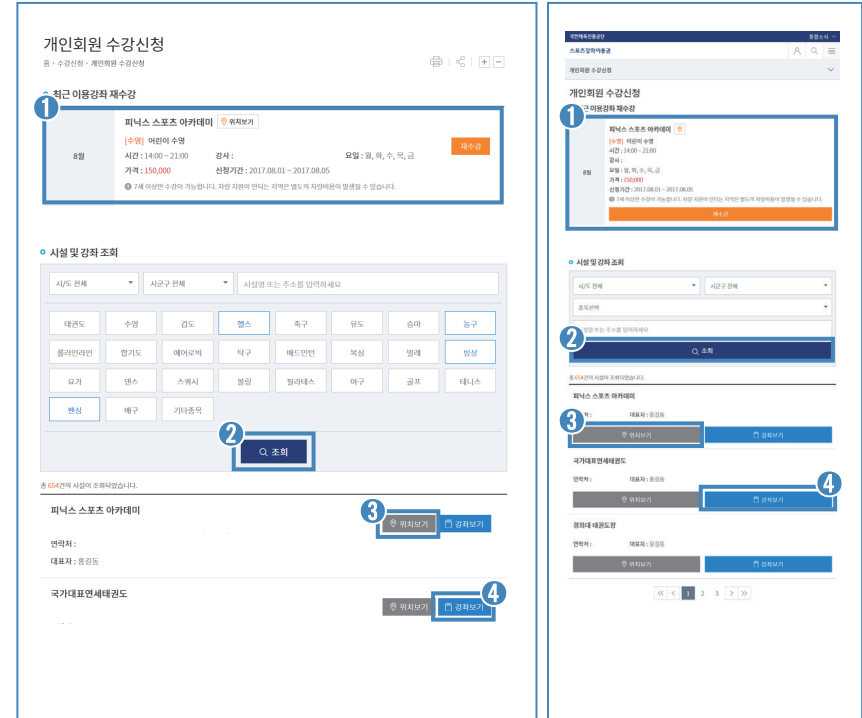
개인회원 수강신청

홈 › 수강신청 › 개인회원 수강신청

1

최근 이용강좌 재수강

피닉스 스포츠 아카데미 위치보기

8월

[수영] 어린이 수영

시간 : 14:00 ~ 21:00 강사 : 요일 : 월, 화, 수, 목, 금

가격 : 150,000 신청기간 : 2017.08.01 ~ 2017.08.05

재수강

7세 이상만 수강이 가능합니다. 차량 지원이 안되는 지역은 별도의 차량비용이 발생될 수 있습니다.

시설 및 강좌 조회

시/도 전체 시군구 전체 시설명 또는 주소를 입력하세요

| 태권도 | 수영 | 검도 | 헬스 | 축구 | 유도 | 승마 | 농구 |
|---|---|---|---|---|---|---|---|
| 롤러인라인 | 합기도 | 에어로빅 | 탁구 | 배드민턴 | 복싱 | 발레 | 빙상 |
| 요가 | 댄스 | 스쿼시 | 볼링 | 필라테스 | 야구 | 골프 | 테니스 |
| 펜싱 | 배구 | 기타종목 | | | | | |

2

조회

총 654건의 시설이 조회되었습니다.

피닉스 스포츠 아카데미

3

위치보기 강좌보기

연락처 :

대표자 : 홍길동

국가대표연세태권도

위치보기 강좌보기

4

국민체육진흥공단 통합소식

스포츠강좌이용권

개인회원 수강신청

개인회원 수강신청

1

최근 이용강좌 재수강

피닉스 스포츠 아카데미

8월

[수영] 어린이 수영

시간 : 14:00 ~ 21:00

강사 :

요일 : 월, 화, 수, 목, 금

가격 : 150,000

신청기간 : 2017.08.01 ~ 2017.08.05

7세 이상만 수강이 가능합니다. 차량 지원이 안되는 지역은 별도의 차량비용이 발생될 수 있습니다.

재수강

시설 및 강좌 조회

시/도 전체 시군구 전체

종목선택

2

시설명 또는 주소를 입력하세요

조회

총 654건의 시설이 조회되었습니다.

피닉스 스포츠 아카데미

3

연락처 : 대표자 : 홍길동

위치보기 강좌보기

국가대표연세태권도

4

연락처 : 대표자 : 홍길동

위치보기 강좌보기

경희대 태권도장

연락처 : 대표자 : 홍길동

위치보기 강좌보기

1 2 3